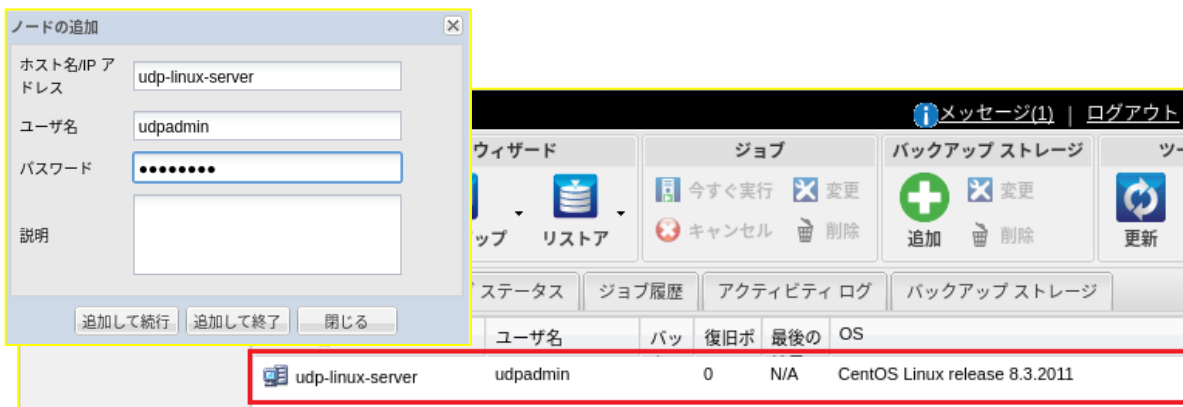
ノードの追加

ホスト名/IP アドレス udp-linux-server

ユーザ名 udpadmin

パスワード ●●●●●●●●

説明

追加して続行 追加して終了 閉じる

メッセージ(1) | ログアウト

ウィザード

ップ リストア

ジョブ

今すぐ実行 変更

キャンセル 削除

バックアップ ストレージ

追加 変更 削除

ツー

更新

ステータス ジョブ履歴 アクティビティ ログ バックアップ ストレージ

| | ユーザ名 | バッ | 復旧ポ | 最後の | OS |
|---|---|---|---|---|---|
| udp-linux-server | udpadmin | | 0 | N/A | CentOS Linux release 8.3.2011 |